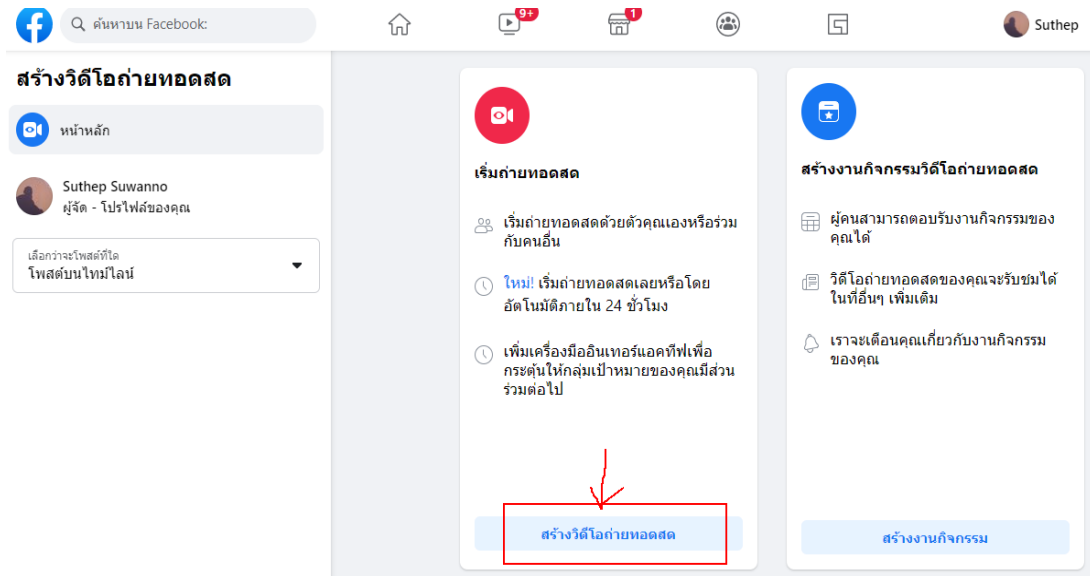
ค้นหาบน Facebook:

9+

1

Suthep

สร้างวิดีโอถ่ายทอดสด

หน้าหลัก

Suthep Suwanno
ผู้จัด - โปรไฟล์ของคุณ

เลือกว่าจะโพสต์ที่ใด
โพสต์บนไทม์ไลน์

เริ่มถ่ายทอดสด

เริ่มถ่ายทอดสดด้วยตัวคุณเองหรือร่วมกับคนอื่น

ใหม่! เริ่มถ่ายทอดสดเลยหรือโดยอัตโนมัติภายใน 24 ชั่วโมง

เพิ่มเครื่องมืออินเทอร์แอคทีฟเพื่อกระตุ้นให้กลุ่มเป้าหมายของคุณมีส่วนร่วมต่อไป

สร้างวิดีโอถ่ายทอดสด

สร้างงานกิจกรรมวิดีโอถ่ายทอดสด

ผู้คนสามารถตอบรับงานกิจกรรมของคุณได้

วิดีโอถ่ายทอดสดของคุณจะรับชมได้ในที่อื่นๆ เพิ่มเติม

เราจะเตือนคุณเกี่ยวกับงานกิจกรรมของคุณ

สร้างงานกิจกรรม